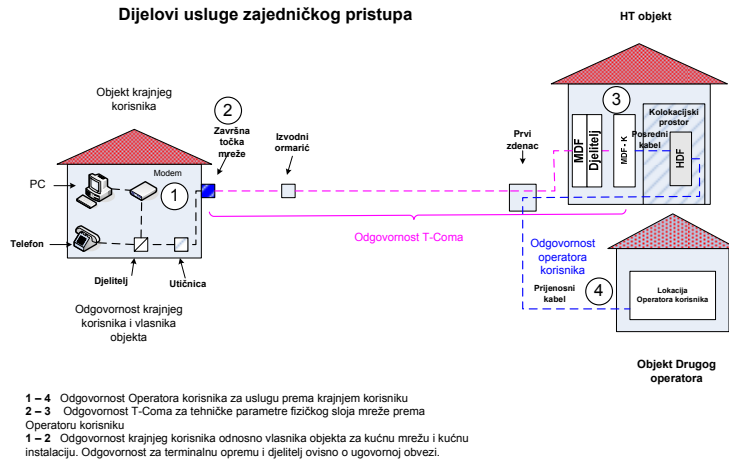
Dijelovi usluge zajedničkog pristupa

HT objekt

Objekt krajnjeg korisnika

2

Završna točka mreže

Izvodni ormarić

Prvi zdenac

3

MDF

Djelitelj

MDF - K

Kolokacijski prostor

Posredni kabel

HDF

PC

Modem

1

Telefon

Djelitelj

Utičnica

Odgovornost T-Coma

Odgovornost operatora korisnika

Prijenosni kabel

4

Lokacija Operatora korisnika

Odgovornost krajnjeg korisnika i vlasnika objekta

Objekt Drugog operatora

**1 – 4** Odgovornost Operatora korisnika za uslugu prema krajnjem korisniku
**2 – 3** Odgovornost T-Coma za tehničke parametre fizičkog sloja mreže prema Operatoru korisniku
**1 – 2** Odgovornost krajnjeg korisnika odnosno vlasnika objekta za kućnu mrežu i kućnu instalaciju. Odgovornost za terminalnu opremu i djelitelj ovisno o ugovornoj obvezi.